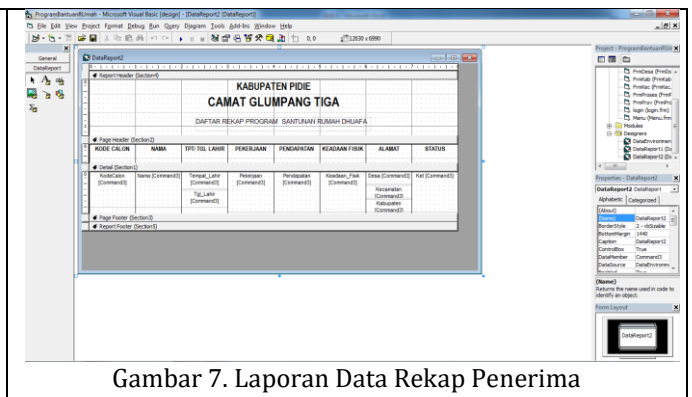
ProgramBantuanRUmah - Microsoft Visual Basic [design] - [DataReport2 (DataReport)]
File Edit View Project Format Debug Run Query Diagram Tools Add-Ins Window Help
0,0 12630 x 6990

General
DataReport

DataReport2

Report Header (Section4)
KABUPATEN PIDIE
CAMAT GLUMPANG TIGA
DAFTAR REKAP PROGRAM SANTUNAN RUMAH DHUAFA

Page Header (Section2)
| KODE CALON | NAMA | TPT/ TGL LAHIR | PEKERJAAN | PENDAPATAN | KEADAAN FISIK | ALAMAT | STATUS |
|---|---|---|---|---|---|---|---|

Detail (Section1)
| KodeCalon [Command3] | Nama [Command3] | Tempat_Lahir [Command3] Tgl_Lahir [Command3] | Pekerjaan [Command3] | Pendapatan [Command3] | Keadaan_Fisik [Command3] | Desa [Command3] Kecamatan [Command3] Kabupaten [Command3] | Ket [Command3] |
|---|---|---|---|---|---|---|---|

Page Footer (Section3)
Report Footer (Section5)

Project - ProgramBantuanRUm
FrmDesa (FrmDe
FrmKab (FrmKab
FrmKec (FrmKec
FrmProses (FrmF
FrmProv (FrmPro
login (login.frm)
Menu (Menu.frm
Modules
Designers
DataEnvironmen
DataReport1 (Da
DataReport2 (Da

Properties - DataReport2
DataReport2 DataReport
Alphabetic Categorized
| (About) | |
|---|---|
| (Name) | DataReport2 |
| BorderStyle | 2 - vbSizable |
| BottomMargin | 1440 |
| Caption | DataReport2 |
| ControlBox | True |
| DataMember | Command3 |
| DataSource | DataEnvironmen |

(Name)
Returns the name used in code to identify an object.

Form Layout
DataReport2

Gambar 7. Laporan Data Rekap Penerima